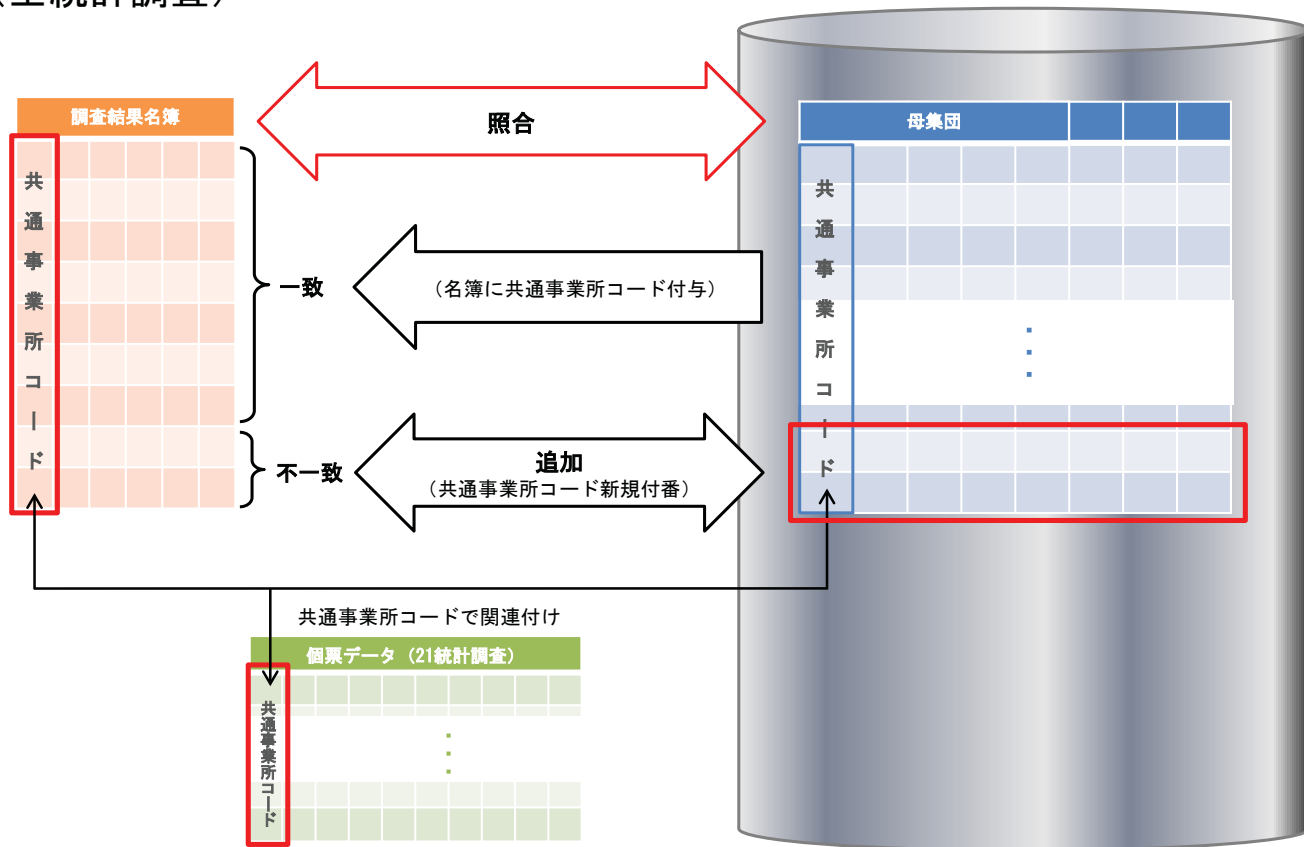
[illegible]統計調査）

調査結果名簿

共通事業所コード

照合

母集団

共通事業所コード

一致

（名簿に共通事業所コード付与）

不一致

追加
（共通事業所コード新規付番）

共通事業所コードで関連付け

個票データ（21統計調査）

共通事業所コード